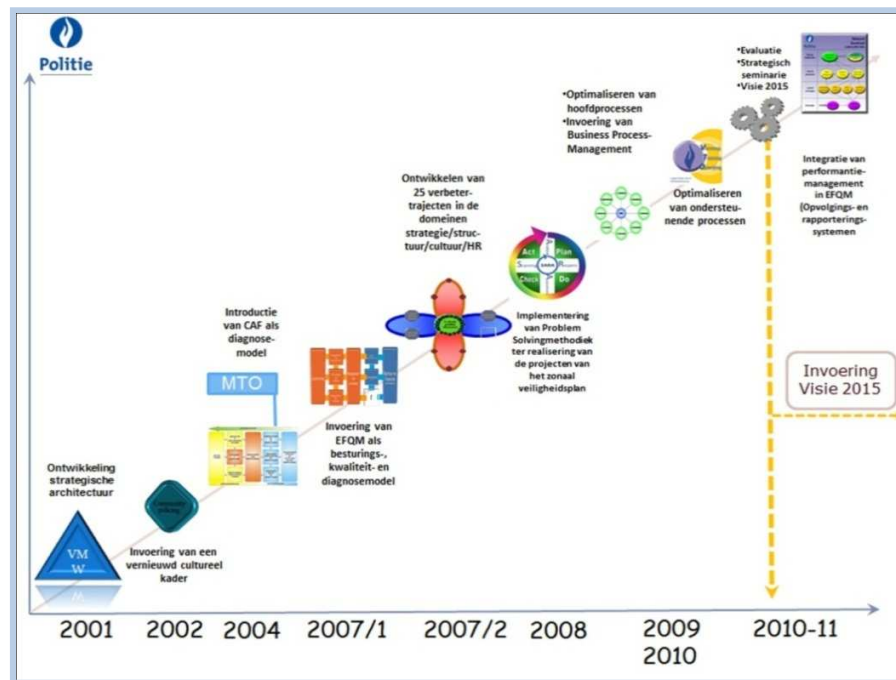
Politie

•Evaluatie
•Strategisch seminarie
•Visie 2015

•Optimaliseren van hoofdprocessen
•Invoering van Business Process-Management

Integratie van performantie-management in EFQM (Opvolgings- en rapporterings-systemen

Optimaliseren van ondersteunende processen

Ontwikkelen van 25 verbetertrajecten in de domeinen strategie/structuur/cultuur/HR

Act Plan Check Do

Implementering van Problem Solvingmethodiek ter realisering van de projecten van het zonaal veiligheidsplan

Introductie van CAF als diagnose-model

MTO

Invoering van EFQM als besturings-, kwaliteit- en diagnosemodel

Invoering Visie 2015

Ontwikkeling strategische architectuur

VM W

Invoering van een vernieuwd cultureel kader

2001 2002 2004 2007/1 2007/2 2008 2009 2010 2010-11